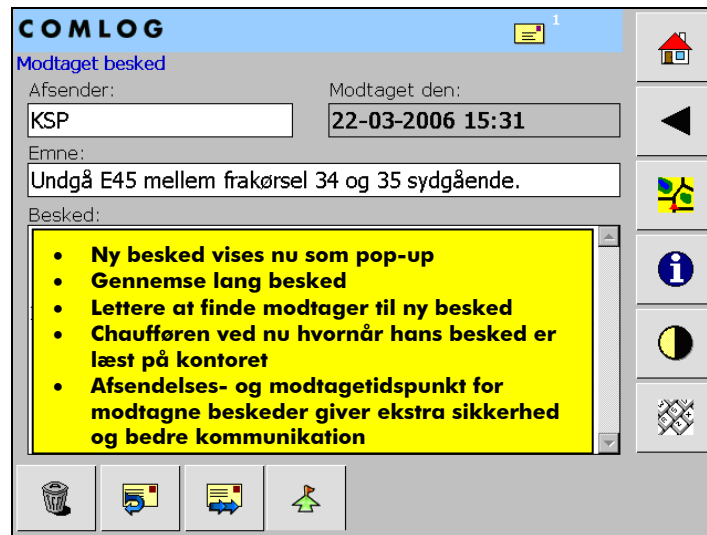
COMLOG

1

Modtaget besked

Afsender:

KSP

Modtaget den:

22-03-2006 15:31

Emne:

Undgå E45 mellem frakørsel 34 og 35 sydgående.

Besked:

- Ny besked vises nu som pop-up
- Gennemse lang besked
- Lettere at finde modtager til ny besked
- Chaufføren ved nu hvornår hans besked er læst på kontoret
- Afsendelses- og modtagetidspunkt for modtagne beskeder giver ekstra sikkerhed og bedre kommunikation